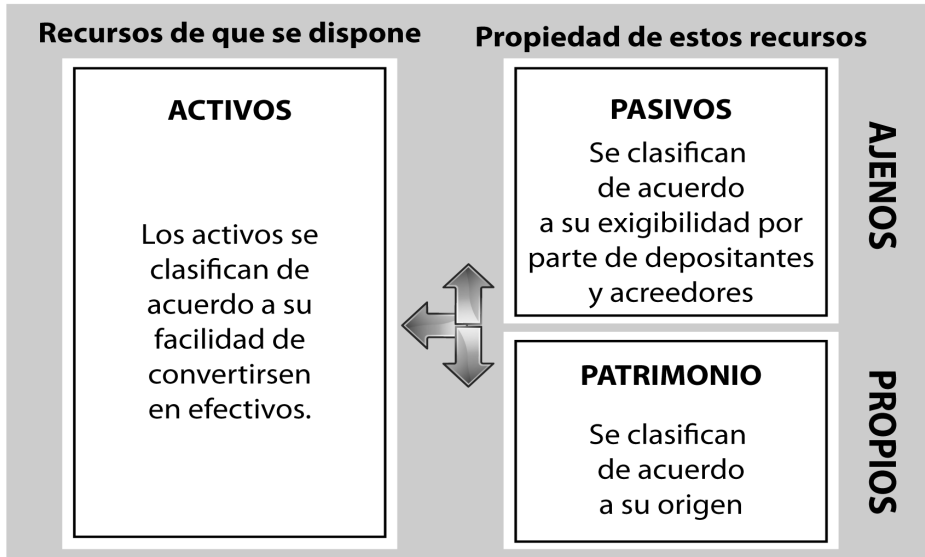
Recursos de que se dispone

ACTIVOS

Los activos se clasifican de acuerdo a su facilidad de convertirsen en efectivos.

Propiedad de estos recursos

PASIVOS

Se clasifican de acuerdo a su exigibilidad por parte de depositantes y acreedores

AJENOS

PATRIMONIO

Se clasifican de acuerdo a su origen

PROPIOS